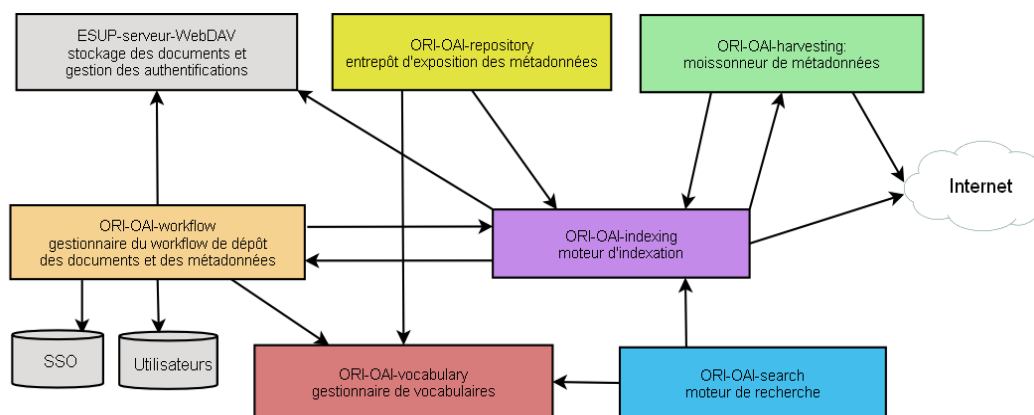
ESUP-serveur-WebDAV
stockage des documents et
gestion des authentifications

ORI-OAI-repository
entrepôt d'exposition des métadonnées

ORI-OAI-harvesting:
moissonneur de métadonnées

Internet

ORI-OAI-workflow
gestionnaire du workflow de dépôt
des documents et des métadonnées

ORI-OAI-indexing
moteur d'indexation

SSO

Utilisateurs

ORI-OAI-vocabulary
gestionnaire de vocabulaires

ORI-OAI-search
moteur de recherche